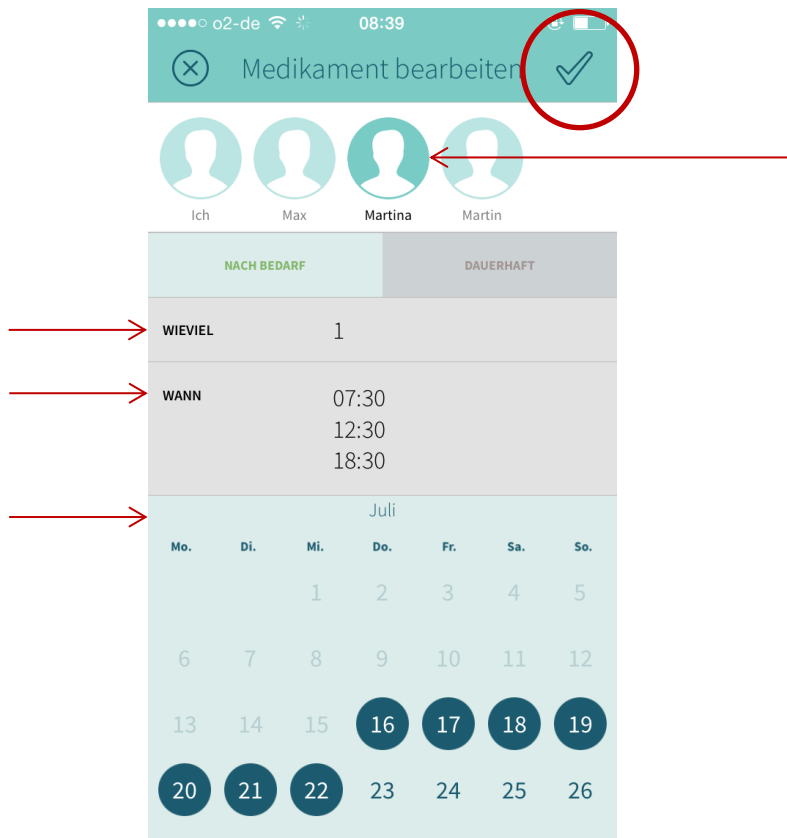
●●●●○ o2-de 08:39

Medikament bearbeiten

Ich Max Martina Martin

NACH BEDARF DAUERHAFT

WIEVIEL 1

WANN 07:30
12:30
18:30

Juli

| Mo. | Di. | Mi. | Do. | Fr. | Sa. | So. |
|---|---|---|---|---|---|---|
| | | 1 | 2 | 3 | 4 | 5 |
| 6 | 7 | 8 | 9 | 10 | 11 | 12 |
| 13 | 14 | 15 | 16 | 17 | 18 | 19 |
| 20 | 21 | 22 | 23 | 24 | 25 | 26 |